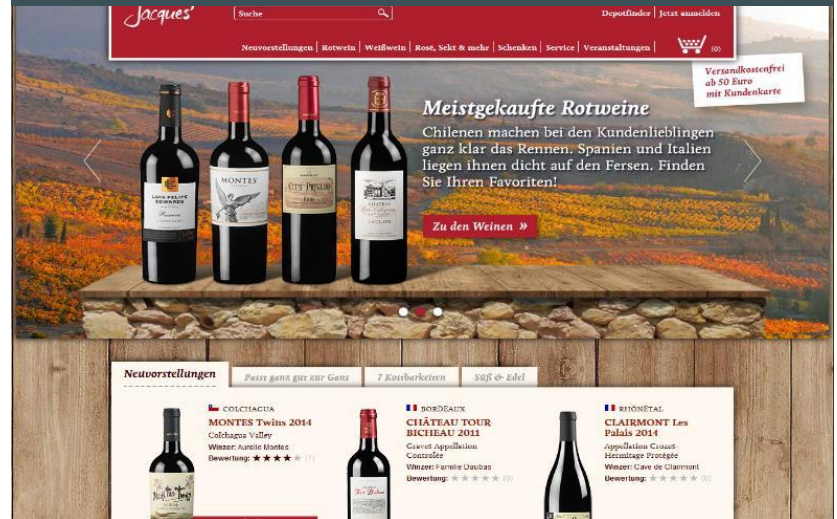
Jacques'

Suche

Depotfinder | Jetzt anmelden

Neuvorstellungen | Rotwein | Weißwein | Rosé, Sekt & mehr | Schenken | Service | Veranstaltungen | (0)

Versandkostenfrei ab 50 Euro mit Kundenkarte

Meistgekaufte Rotweine

Chilenen machen bei den Kundenlieblingen ganz klar das Rennen. Spanien und Italien liegen ihnen dicht auf den Fersen. Finden Sie Ihren Favoriten!

Zu den Weinen »

LUIS FELIPE EDWARDS

MONTES

CLOS PASSO

CHATEAU

Neuvorstellungen | Passt ganz gut zur Gans | 7 Kostbarkeiten | Süß & Edel

COLCHAGUA
MONTES Twins 2014
Colchagua Valley
Winzer: Aurelio Montes
Bewertung: (7)

BORDEAUX
CHÂTEAU TOUR BICHEAU 2011
Graves Appellation Controlée
Winzer: Famille Daubas
Bewertung: (0)

RHÔNETAL
CLAIRMONT Les Palais 2014
Appellation Crozes Hermitage Protégée
Winzer: Cave de Clairmont
Bewertung: (0)